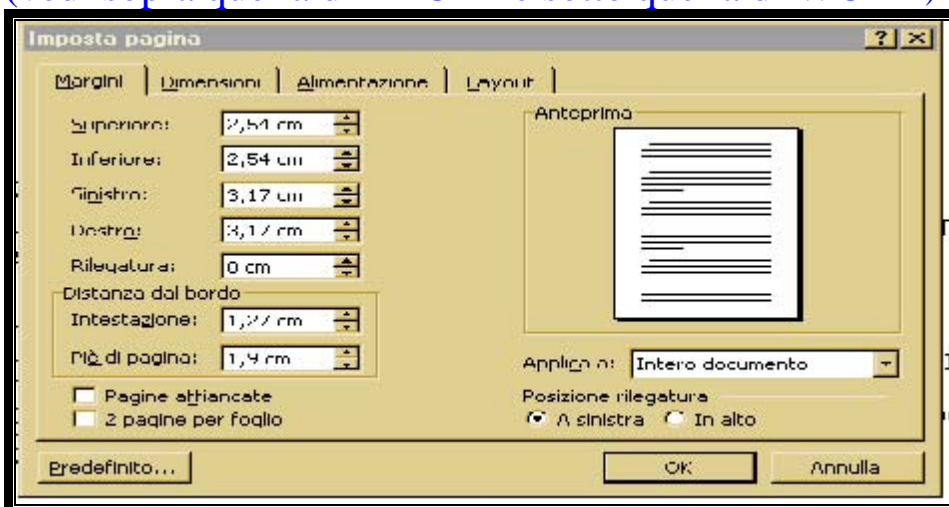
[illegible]

Imposta pagina

?

Margini | Dimensioni | Alimentazione | Layout

Superiore: 2,54 cm

Inferiore: 2,54 cm

Sinistro: 3,17 cm

Destro: 3,17 cm

Rilegatura: 0 cm

Distanza dal bordo

Intestazione: 1,27 cm

Piè di pagina: 1,9 cm

Pagine affiancate

2 pagine per foglio

Anteprima

Applica a: Intero documento

Posizione rilegatura

A sinistra In alto

Predefinito...

OK

Annulla